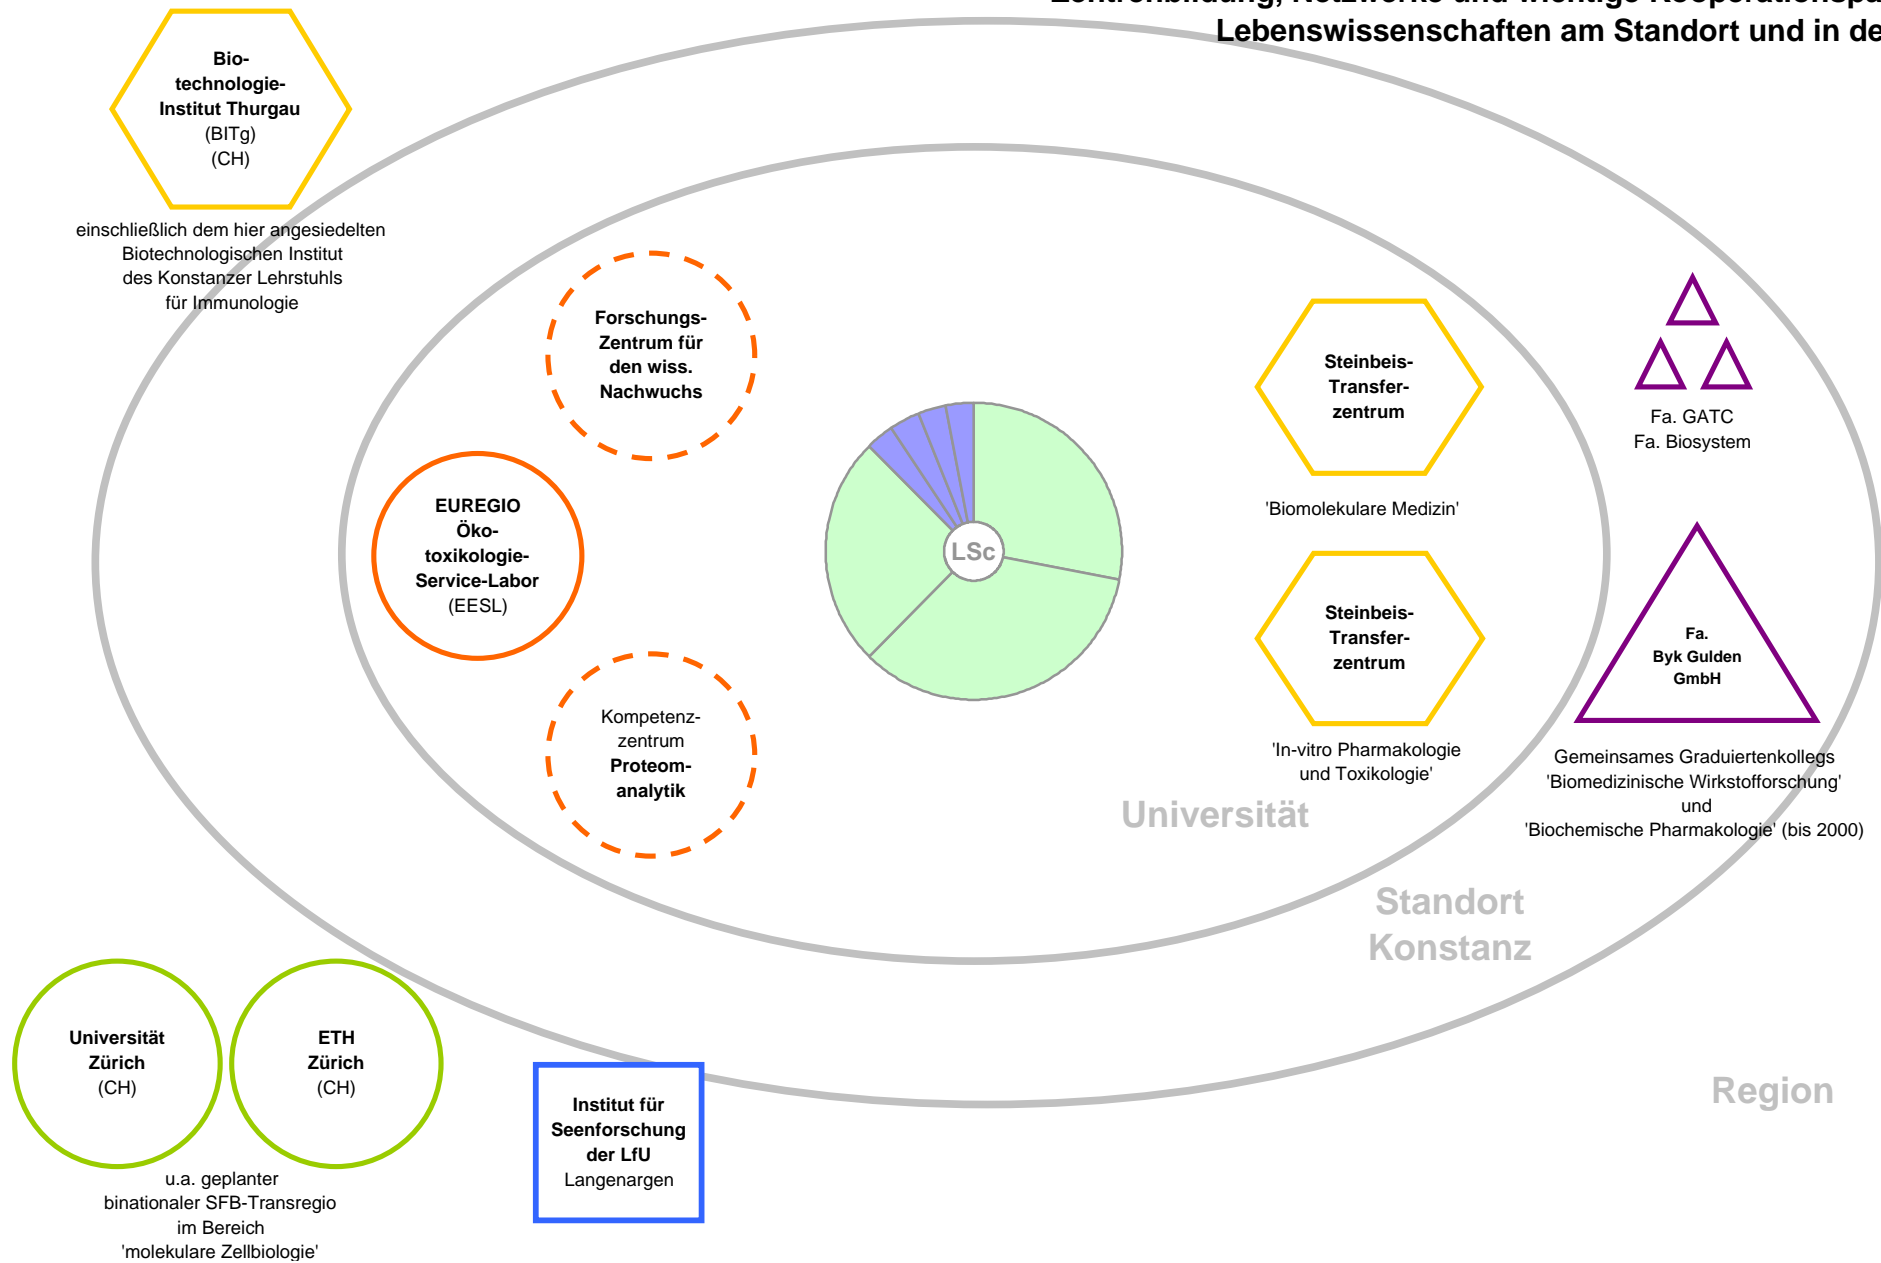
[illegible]
Lebenswissenschaften am Standort und in de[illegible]

Bio-technologie-Institut Thurgau
(BITg)
(CH)

einschließlich dem hier angesiedelten Biotechnologischen Institut des Konstanzer Lehrstuhls für Immunologie

Forschungs-Zentrum für den wiss. Nachwuchs

EUREGIO Öko-toxikologie-Service-Labor
(EESL)

Kompetenz-zentrum
Proteom-analytik

LSc

Steinbeis-Transfer-zentrum

'Biomolekulare Medizin'

Steinbeis-Transfer-zentrum

'In-vitro Pharmakologie und Toxikologie'

Fa. GATC
Fa. Biosystem

Fa.
Byk Gulden
GmbH

Gemeinsames Graduiertenkollegs
'Biomedizinische Wirkstofforschung'
und
'Biochemische Pharmakologie' (bis 2000)

Universität

Standort
Konstanz

Region

Universität Zürich
(CH)

ETH Zürich
(CH)

u.a. geplanter binationaler SFB-Transregio im Bereich 'molekulare Zellbiologie'

Institut für Seenforschung der LfU
Langenargen